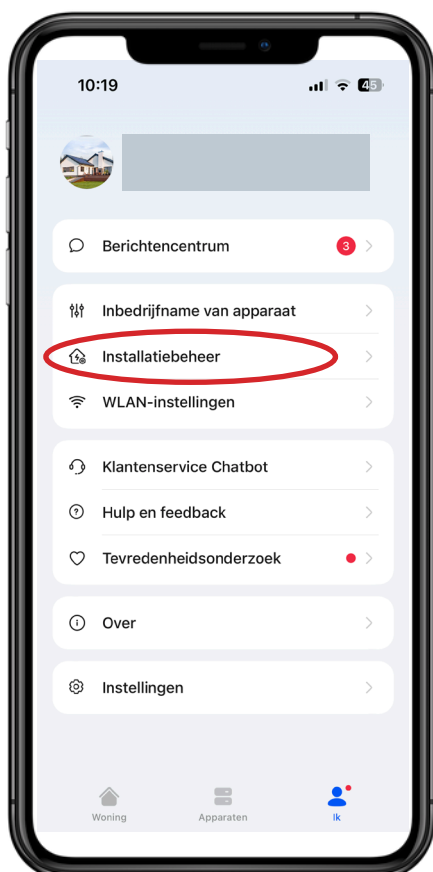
10:19

45

Berichtencentrum 3

Inbedrijfname van apparaat

Installatiebeheer

WLAN-instellingen

Klantenservice Chatbot

Hulp en feedback

Tevredenheidsonderzoek

Over

Instellingen

Woning Apparaten Ik